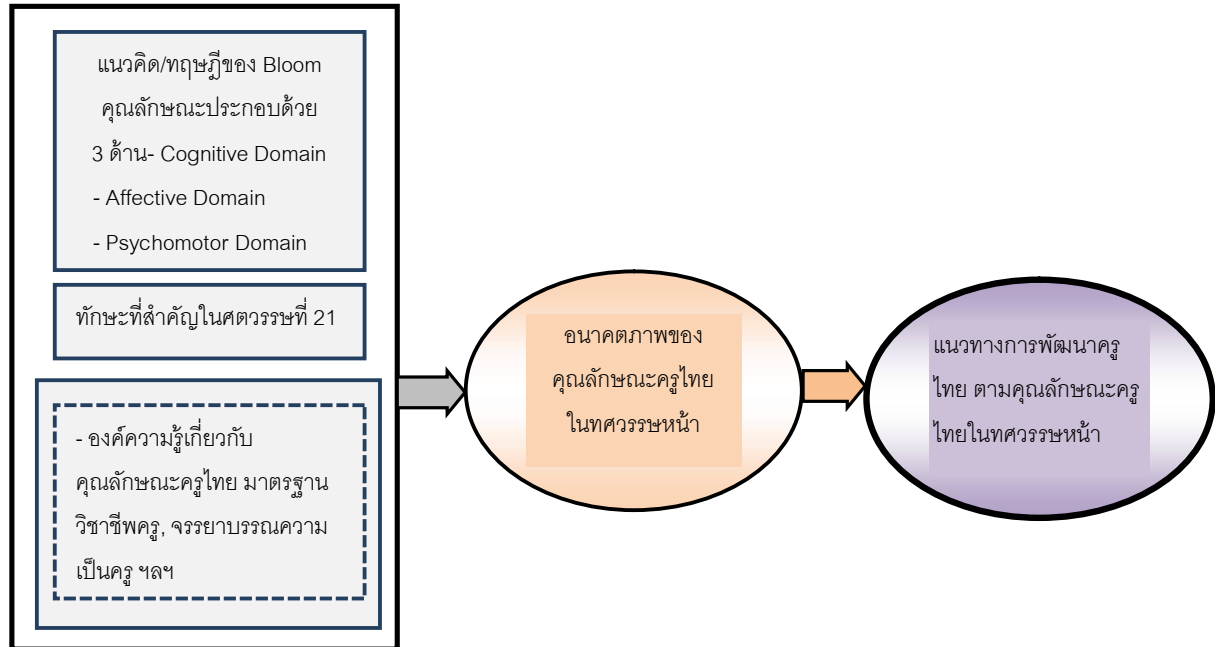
แนวคิด/ทฤษฎีของ Bloom คุณลักษณะประกอบด้วย 3 ด้าน- Cognitive Domain

- Affective Domain

- Psychomotor Domain

ทักษะที่สำคัญในศตวรรษที่ 21

- องค์ความรู้เกี่ยวกับคุณลักษณะครูไทย มาตรฐานวิชาชีพครู, จรรยาบรรณความเป็นครู ฯลฯ

อนาคตภาพของคุณลักษณะครูไทยในทศวรรษหน้า

แนวทางการพัฒนาครูไทย ตามคุณลักษณะครูไทยในทศวรรษหน้า